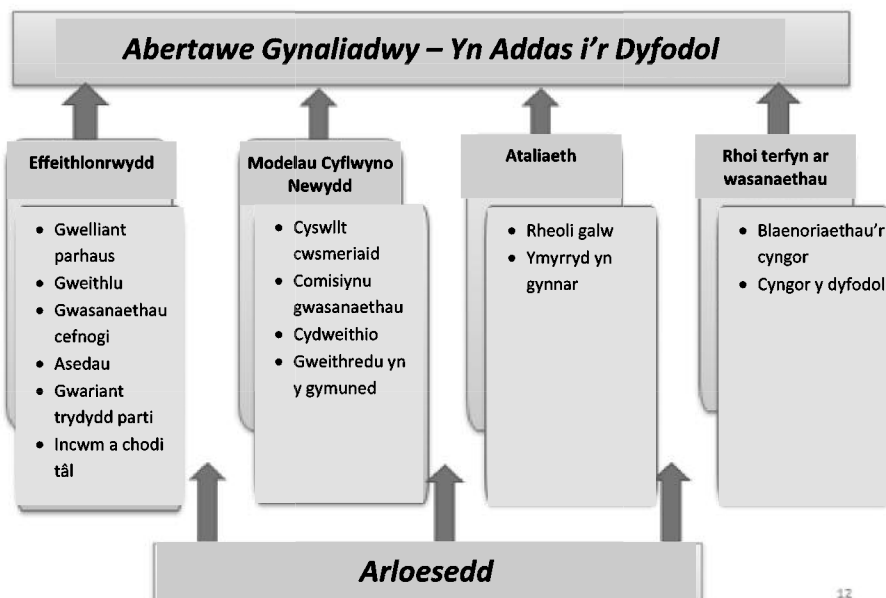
Abertawe Gynaliadwy – Yn Addas i'r Dyfodol

Effeithlonrwydd

- Gwelliant parhaus
- Gweithlu
- Gwasanaethau cefnogi
- Asedau
- Gwariant trydydd parti
- Incwm a chodi tâl

Modelau Cyflwyno Newydd

- Cyswllt cwsmeriaid
- Comisiynu gwasanaethau
- Cydweithio
- Gweithredu yn y gymuned

Ataliaeth

- Rheoli galw
- Ymyrryd yn gynnar

Rhoi terfyn ar wasanaethau

- Blaenoriaethau'r cyngor
- Cyngor y dyfodol

Arloesedd

12